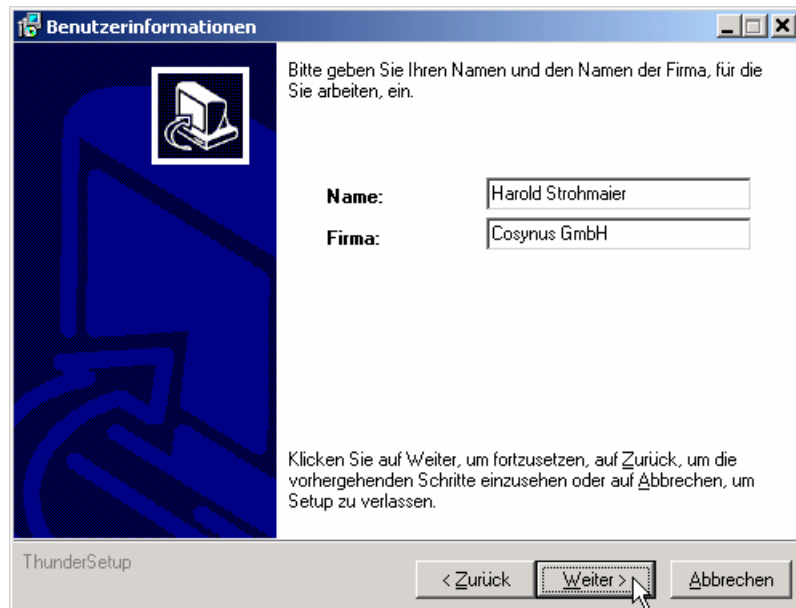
Benutzerinformationen

Bitte geben Sie Ihren Namen und den Namen der Firma, für die Sie arbeiten, ein.

Name: Harold Strohmaier

Firma: Cosynus GmbH

Klicken Sie auf Weiter, um fortzusetzen, auf Zurück, um die vorhergehenden Schritte einzusehen oder auf Abbrechen, um Setup zu verlassen.

ThunderSetup

< Zurück

Weiter >

Abbrechen